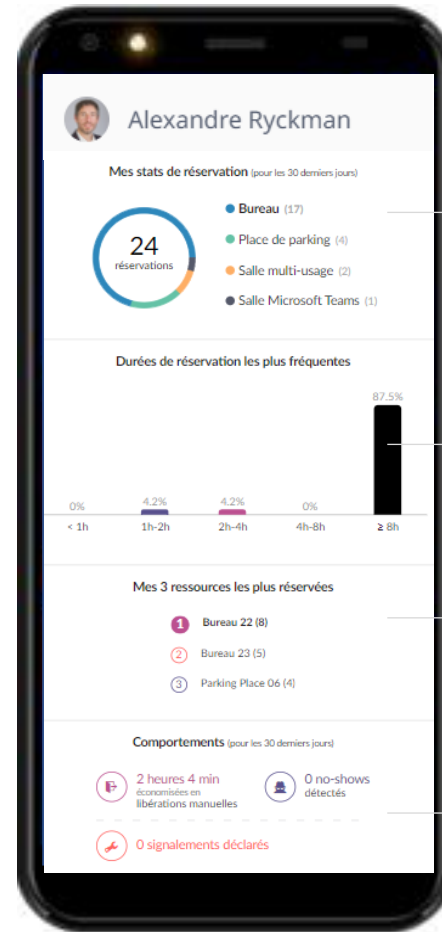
Alexandre Ryckman

Mes stats de réservation (pour les 30 derniers jours)

24
réservations

Bureau (17)
Place de parking (4)
Salle multi-usage (2)
Salle Microsoft Teams (1)

Durées de réservation les plus fréquentes

| 0% | 4.2% | 4.2% | 0% | 87.5% |
|---|---|---|---|---|
| < 1h | 1h-2h | 2h-4h | 4h-8h | ≥ 8h |

Mes 3 ressources les plus réservées

1 Bureau 22 (8)
2 Bureau 23 (5)
3 Parking Place 06 (4)

Comportements (pour les 30 derniers jours)

2 heures 4 min
économisées en libérations manuelles

0 no-shows
détectés

0 signalements déclarés